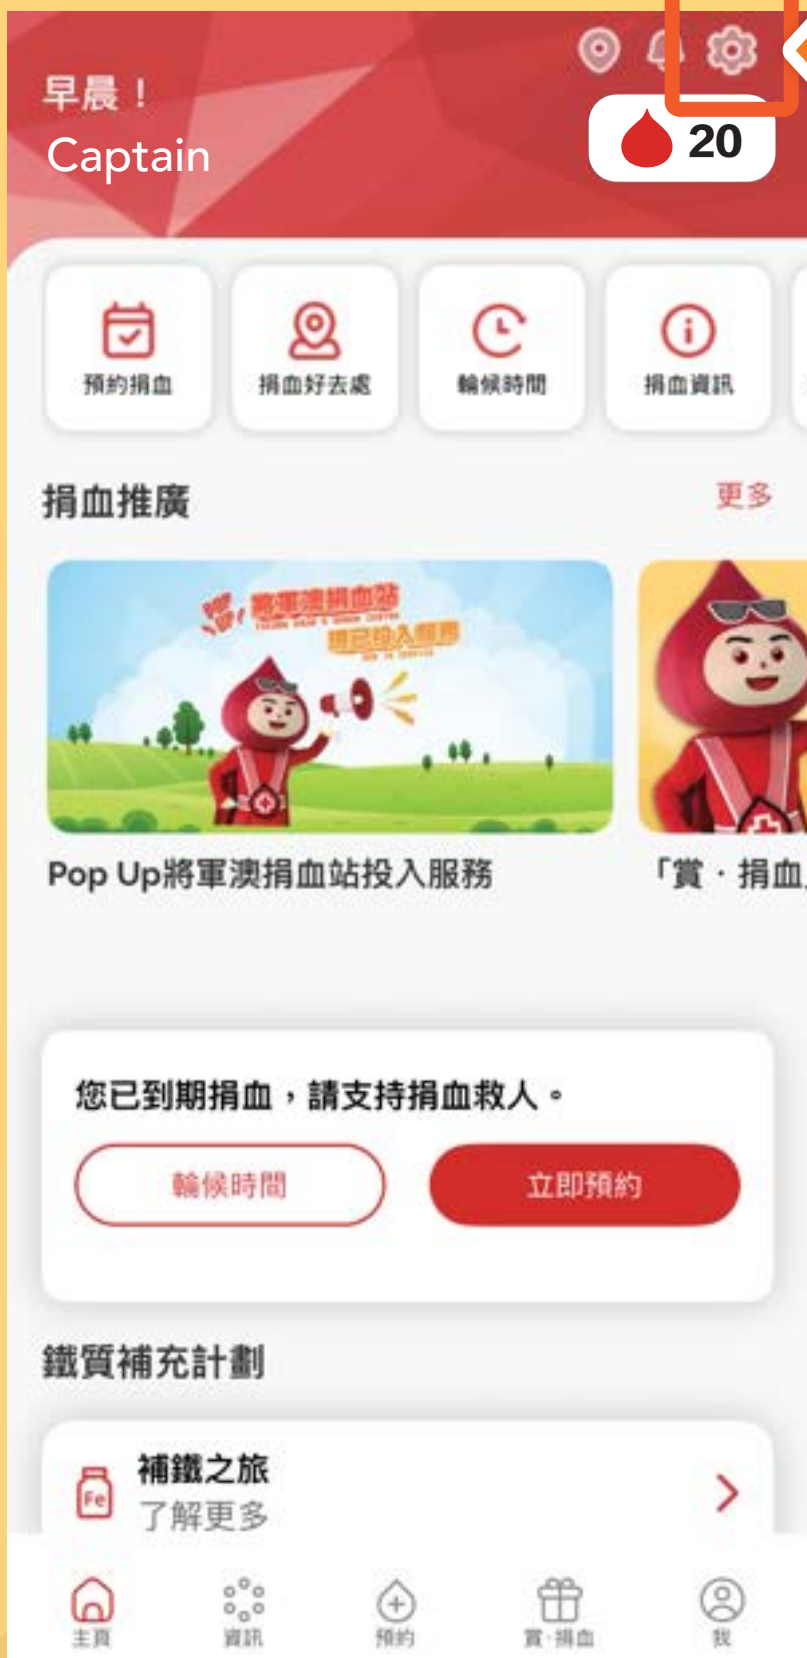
早晨！
Captain

20

預約捐血
捐血好去處
輪候時間
捐血資訊

捐血推廣
更多

將軍澳捐血站
現已投入服務

Pop Up將軍澳捐血站投入服務
「賞・捐血

您已到期捐血，請支持捐血救人。
輪候時間
立即預約

鐵質補充計劃

Fe
補鐵之旅
了解更多

主頁
資訊
預約
賞・捐血
我